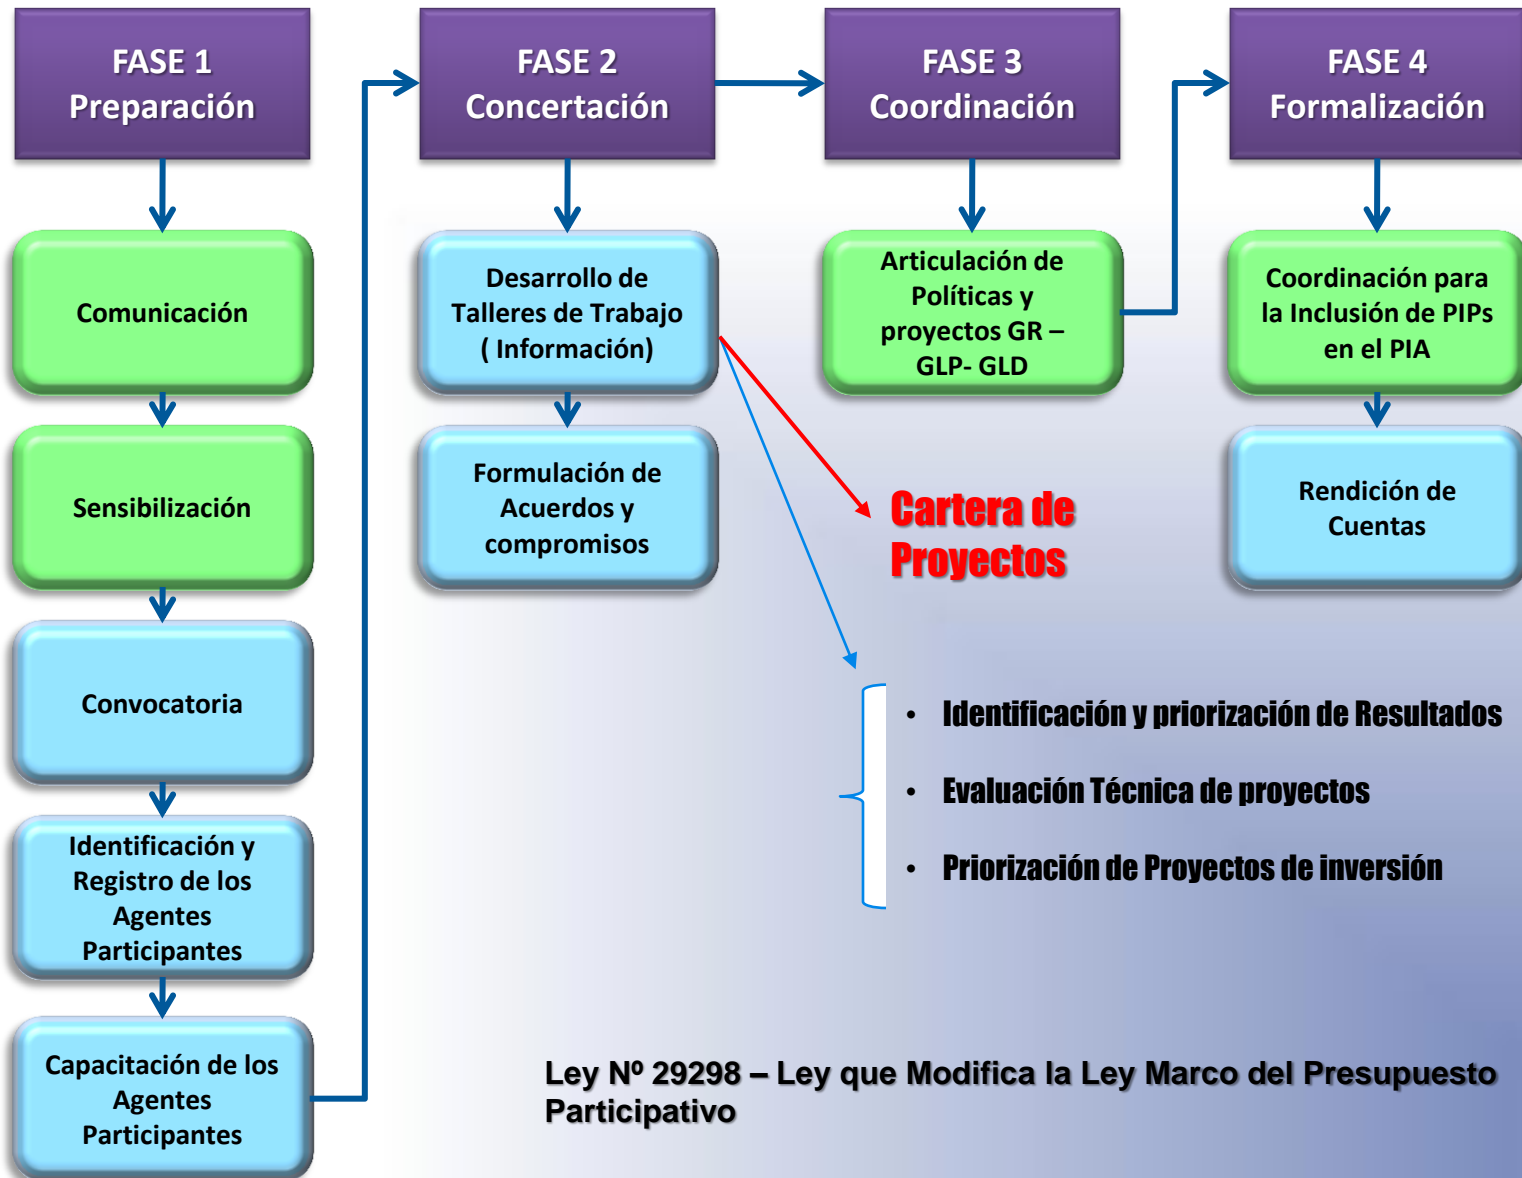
FASE 1
Preparación

FASE 2
Concertación

FASE 3
Coordinación

FASE 4
Formalización

Comunicación

Sensibilización

Convocatoria

Identificación y Registro de los Agentes Participantes

Capacitación de los Agentes Participantes

Desarrollo de Talleres de Trabajo ( Información)

Formulación de Acuerdos y compromisos

Articulación de Políticas y proyectos GR – GLP- GLD

Coordinación para la Inclusión de PIPs en el PIA

Rendición de Cuentas

Cartera de Proyectos

• Identificación y priorización de Resultados
• Evaluación Técnica de proyectos
• Priorización de Proyectos de inversión

Ley Nº 29298 – Ley que Modifica la Ley Marco del Presupuesto Participativo